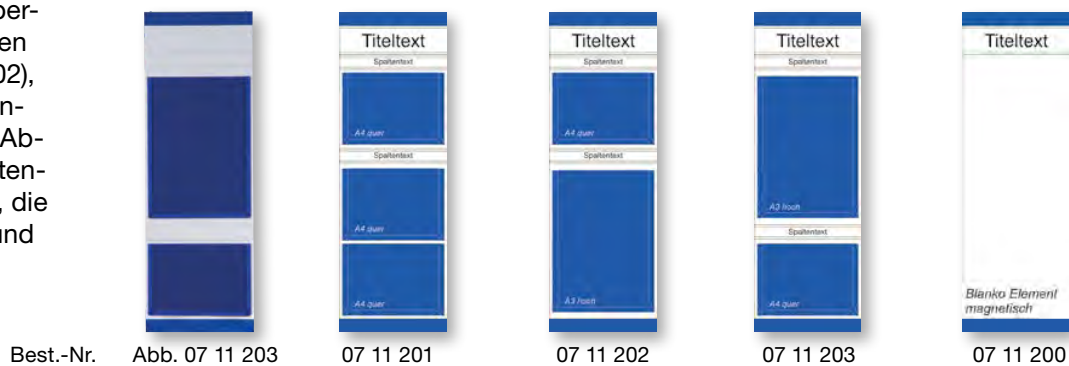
ber-
en
02),
n-
Ab-
ten-
, die
und

Titeltext
Spaltentext
A4 quer
Spaltentext
A4 quer
A4 quer

Titeltext
Spaltentext
A4 quer
Spaltentext
A3 hoch

Titeltext
Spaltentext
A3 hoch
Spaltentext
A4 quer

Titeltext
Blanko Element magnetisch

Best.-Nr. Abb. 07 11 203 07 11 201 07 11 202 07 11 203 07 11 200